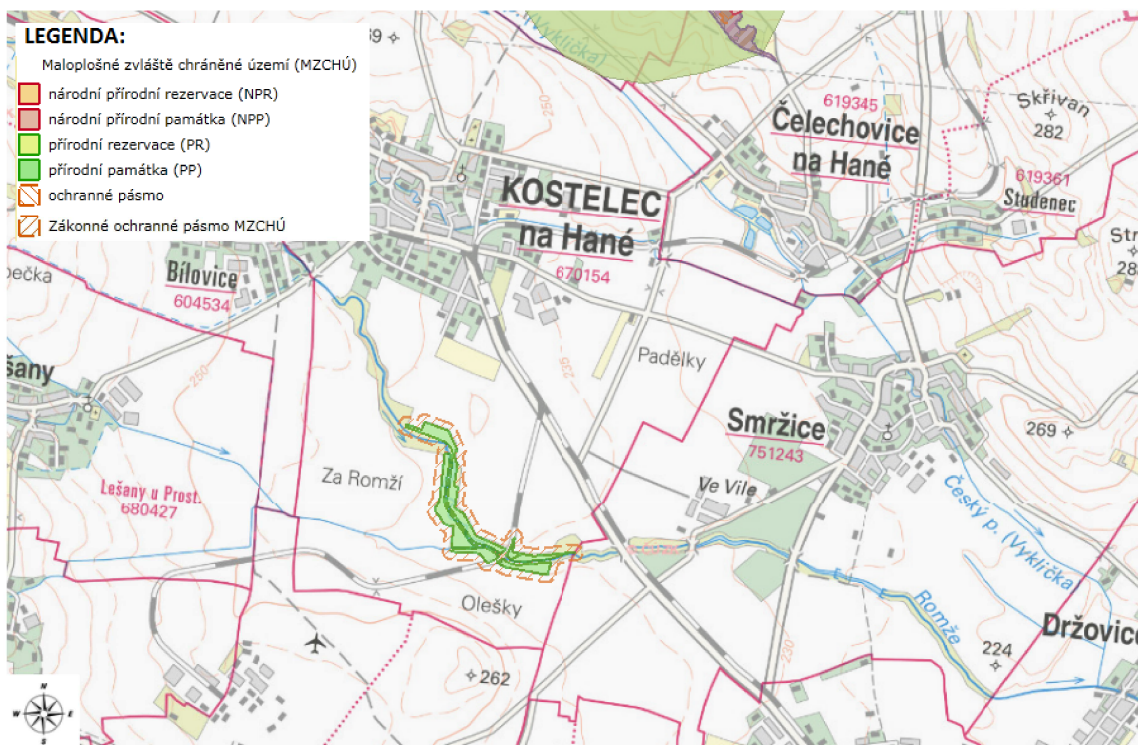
LEGENDA:

Maloplošné zvláště chráněné území (MZCHÚ)

národní přírodní rezervace (NPR)

národní přírodní památka (NPP)

přírodní rezervace (PR)

přírodní památka (PP)

ochranné pásmo

Zákonné ochranné pásmo MZCHÚ

59

(Vyklička)

619345

Skřivan

282

Čelechovice na Hané

619361

Studenec

Str

28

KOSTELEC na Hané

670154

250

Bílovice

604534

pečka

šany

260

Padělky

235

Smržice

751243

269

Za Romží

Ve Vile

Lešany u Prost.

680427

Český p. (Vyklička)

Romže

224

Držovic

230

Olešky

262